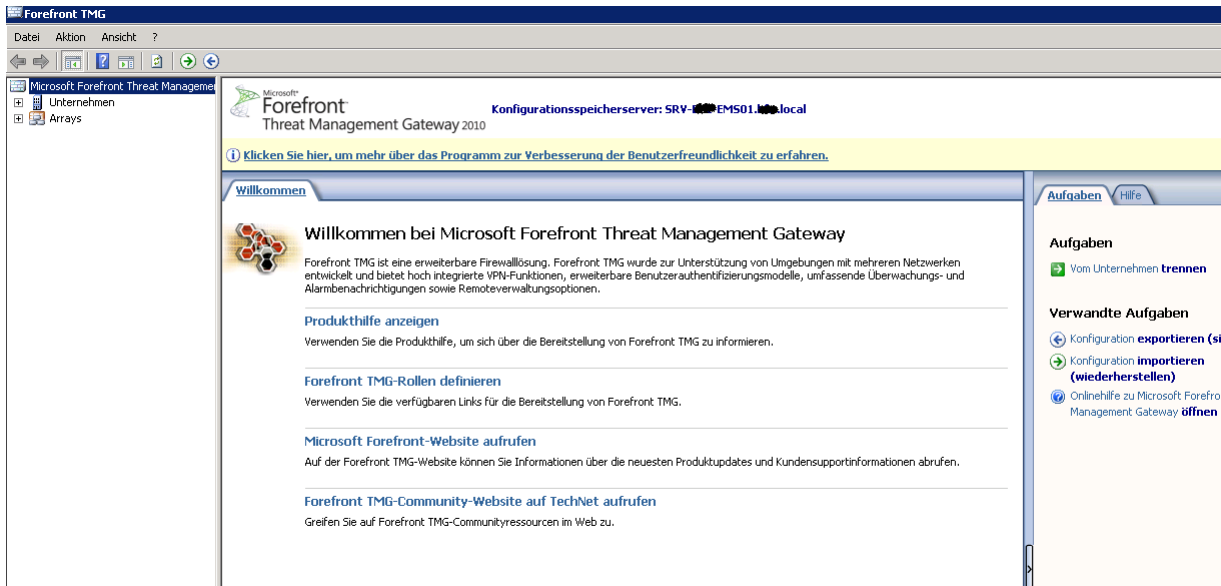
Forefront TMG

Datei Aktion Ansicht ?

Microsoft Forefront Threat Managemen
Unternehmen
Arrays

Microsoft Forefront Threat Management Gateway 2010

Konfigurationsspeicherserver: SRV-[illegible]EMS01.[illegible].local

Klicken Sie hier, um mehr über das Programm zur Verbesserung der Benutzerfreundlichkeit zu erfahren.

Willkommen

Willkommen bei Microsoft Forefront Threat Management Gateway

Forefront TMG ist eine erweiterbare Firewalllösung. Forefront TMG wurde zur Unterstützung von Umgebungen mit mehreren Netzwerken entwickelt und bietet hoch integrierte VPN-Funktionen, erweiterbare Benutzerauthentifizierungsmodelle, umfassende Überwachungs- und Alarmbenachrichtigungen sowie Remoteverwaltungsoptionen.

Produkthilfe anzeigen

Verwenden Sie die Produkthilfe, um sich über die Bereitstellung von Forefront TMG zu informieren.

Forefront TMG-Rollen definieren

Verwenden Sie die verfügbaren Links für die Bereitstellung von Forefront TMG.

Microsoft Forefront-Website aufrufen

Auf der Forefront TMG-Website können Sie Informationen über die neuesten Produktupdates und Kundensupportinformationen abrufen.

Forefront TMG-Community-Website auf TechNet aufrufen

Greifen Sie auf Forefront TMG-Communityressourcen im Web zu.

Aufgaben Hilfe

Aufgaben

Vom Unternehmen trennen

Verwandte Aufgaben

Konfiguration exportieren (si

Konfiguration importieren (wiederherstellen)

Onlinehilfe zu Microsoft Forefro Management Gateway öffnen